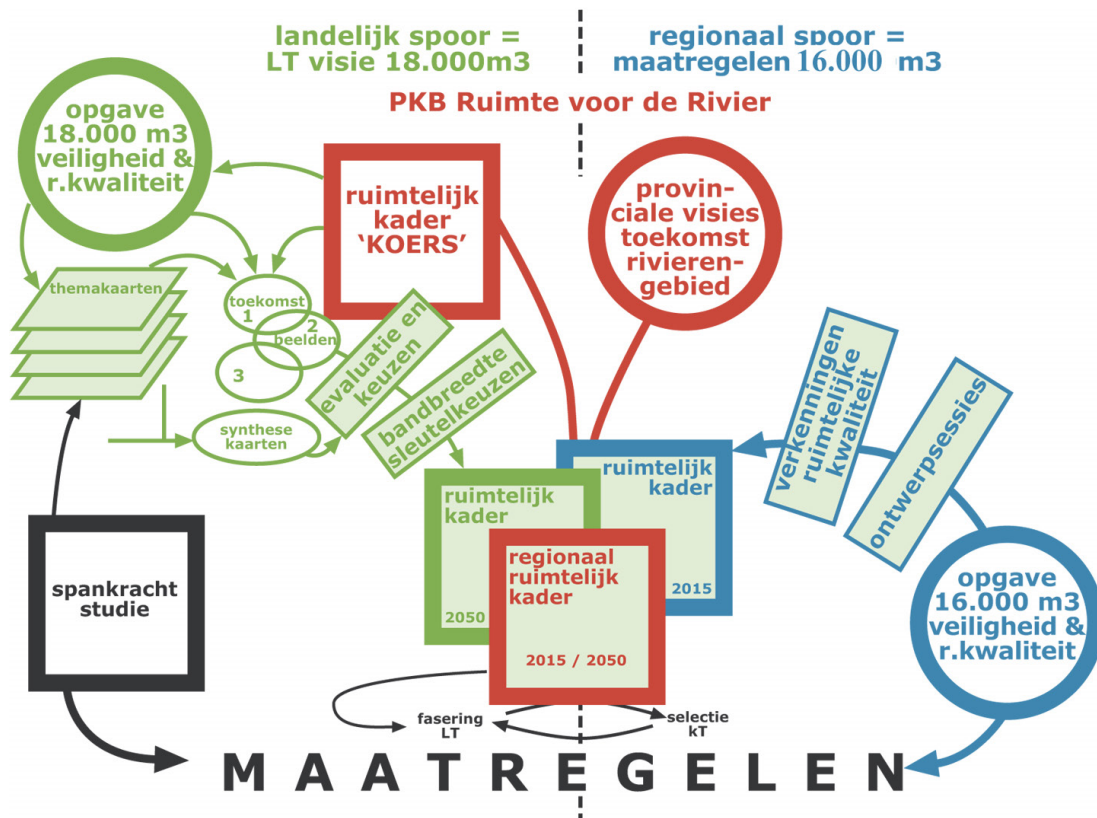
landelijk spoor = LT visie 18.000m3

regionaal spoor = maatregelen 16.000 m3

PKB Ruimte voor de Rivier

opgave 18.000 m3 veiligheid & r.kwaliteit

ruimtelijk kader 'KOERS'

provinciale visies toekomst rivierengebied

themakaarten

toekomst 1

2 beelden

3

evaluatie en keuzen

bandbreedte sleutelkeuzen

synthese kaarten

verkenningen ruimtelijke kwaliteit

ontwerpsessies

ruimtelijk kader

2015

ruimtelijk kader

2050

regionaal ruimtelijk kader

2015 / 2050

opgave 16.000 m3 veiligheid & r.kwaliteit

spankracht studie

fasering LT

selectie kT

MAATREGELEN